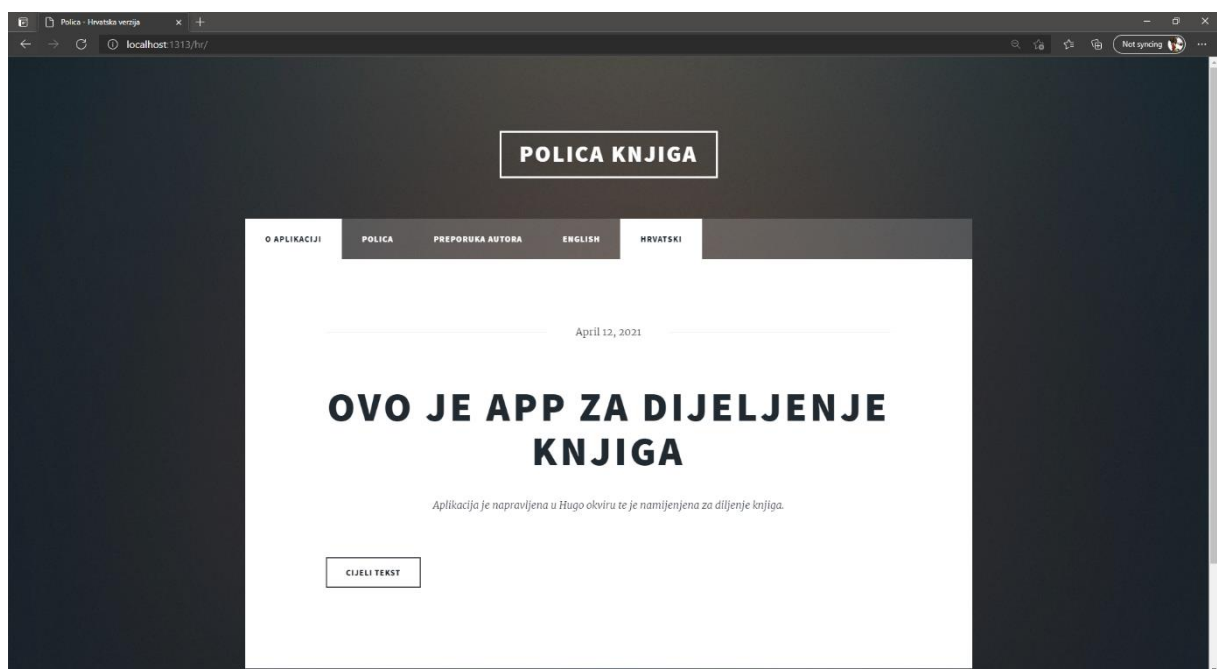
Polica - Hrvatska verzija
localhost:1313/hr/
Not syncing

POLICA KNJIGA

O APLIKACIJI
POLICA
PREPORUKA AUTORA
ENGLISH
HRVATSKI

April 12, 2021

OVO JE APP ZA DIJELJENJE KNJIGA

Aplikacija je napravljena u Hugo okviru te je namijenjena za dijlenje knjiga.

CIJELI TEKST